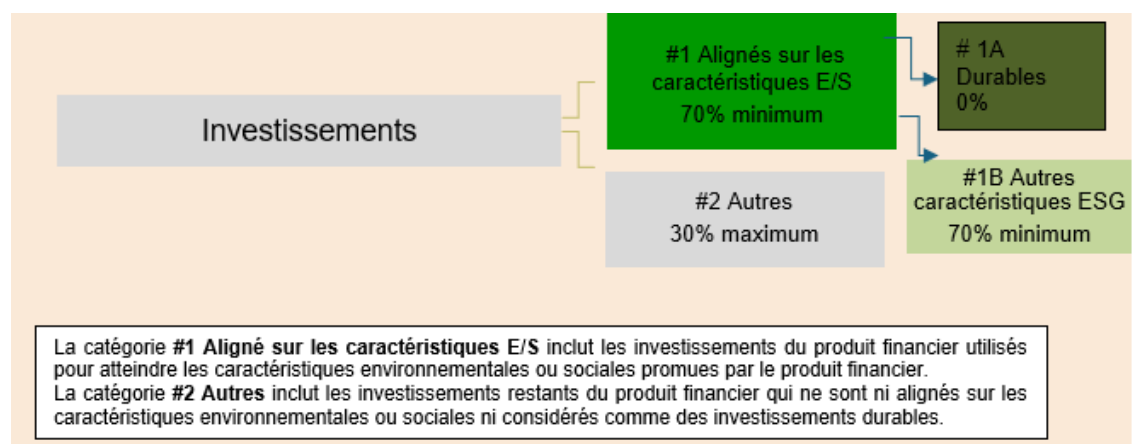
Investissements

#1 Alignés sur les caractéristiques E/S
70% minimum

# 1A
Durables
0%

#1B Autres caractéristiques ESG
70% minimum

#2 Autres
30% maximum

La catégorie **#1 Aligné sur les caractéristiques E/S** inclut les investissements du produit financier utilisés pour atteindre les caractéristiques environnementales ou sociales promues par le produit financier.
La catégorie **#2 Autres** inclut les investissements restants du produit financier qui ne sont ni alignés sur les caractéristiques environnementales ou sociales ni considérés comme des investissements durables.